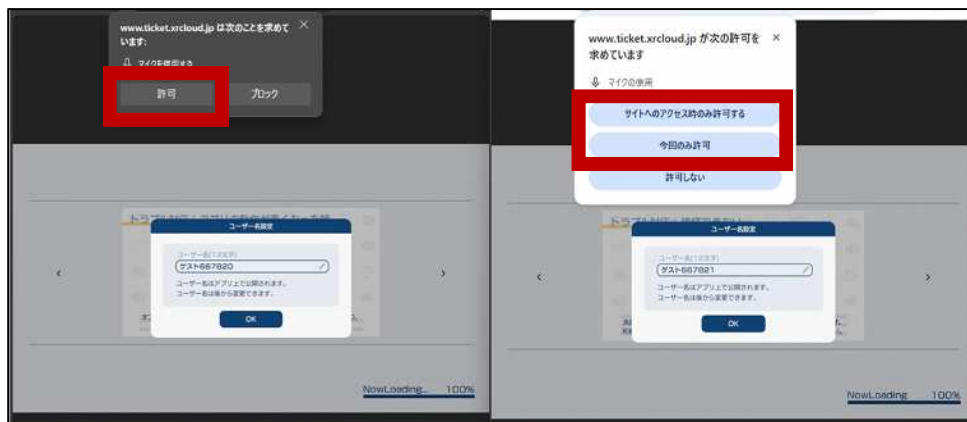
www.ticket.xrcloud.jp は次のことを求めています:

マイクを使用する

許可

ブロック

トラブル対応 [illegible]

ユーザー名設定

ユーザー名(12文字)

ゲスト667620

ユーザー名はアプリ上で公開されます。
ユーザー名は後から変更できます。

OK

‹

›

NowLoading... 100%

www.ticket.xrcloud.jp が次の許可を求めています

×

マイクの使用

サイトへのアクセス時のみ許可する

今回のみ許可

許可しない

トラブル対応・接続できない

ユーザー名設定

ユーザー名(12文字)

ゲスト667621

ユーザー名はアプリ上で公開されます。
ユーザー名は後から変更できます。

OK

‹

›

NowLoading 100%